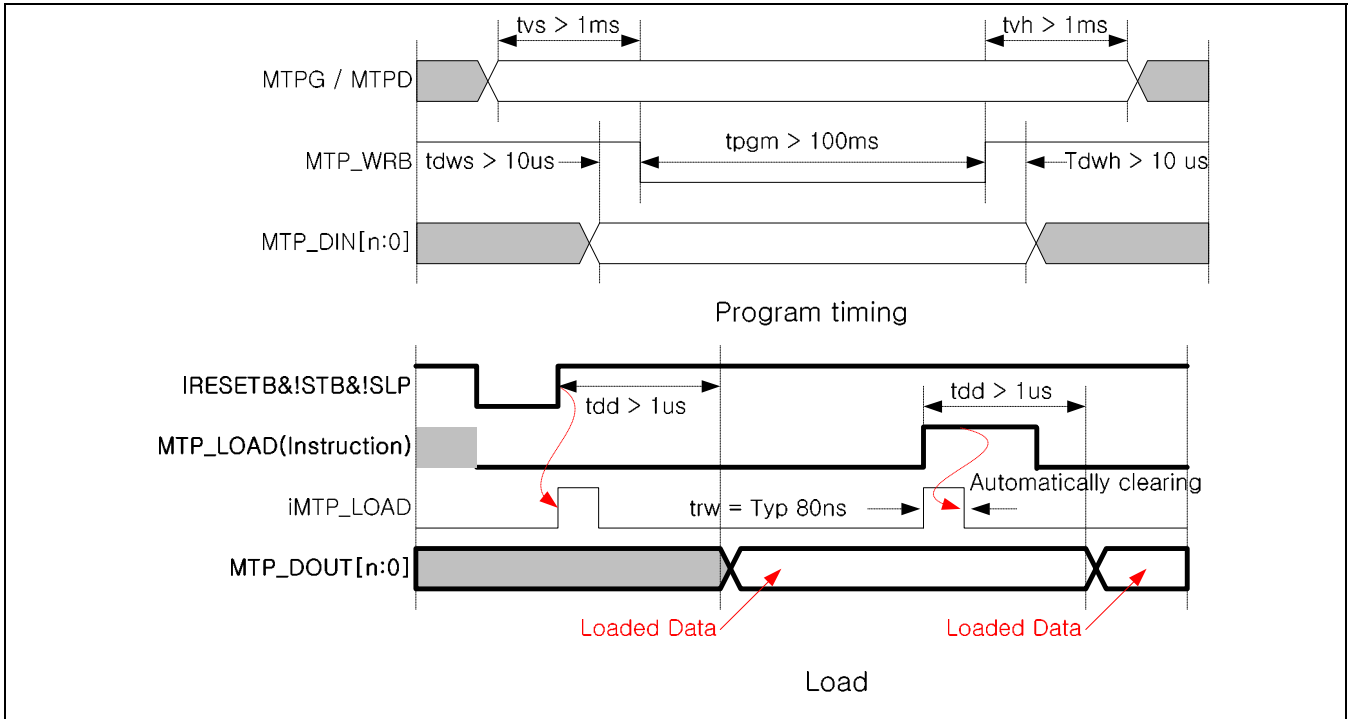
tvs > 1ms

tvh > 1ms

MTPG / MTPD

tpgm > 100ms

MTP_WRB

tdws > 10us

Tdwh > 10 us

MTP_DIN[n:0]

Program timing

IRESETB&!STB&!SLP

tdd > 1us

tdd > 1us

MTP_LOAD(Instruction)

Automatically clearing

iMTP_LOAD

trw = Typ 80ns

MTP_DOUT[n:0]

Loaded Data

Loaded Data

Load